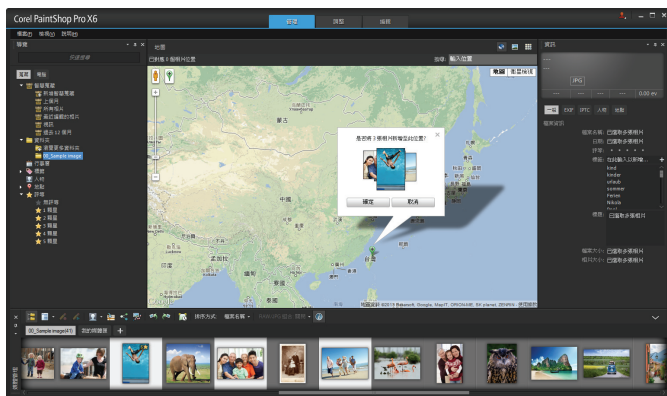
Corel PaintShop Pro X6

管理 調整 編輯

檔案(F) 檢視(V) 說明(H)

瀏覽

地圖

資訊

已選取 6 個相片位置

搜尋: 輸入位置

地圖 衛星檢視

蒙古

中國

是否將 3 張相片放在這個位置?

確定 取消

JPG

一般 EXIF IPTC 人物 地點

相簿 電腦

智慧相簿

所有檔案

上個月

所有相片

最近編輯的相片

標記

日期

資料夾

地圖

人物

行事曆

標記

評等

無評等

1 顆星

2 顆星

3 顆星

4 顆星

5 顆星

01_Sample image

檔案名稱: 已選取多張相片

日期: 已選取多張相片

評等:

標記: 在此輸入以新增...

kind

kinder

schaub

summer

Person

Nikola

標題: 已選取多張相片

檔案大小: 已選取多張相片

相片尺寸: 已選取多張相片

排序方式: 檔案名稱

01_Sample image(61) 我的媒體匣 +

地圖資料 ©2013 Basarsoft, Google, MapIT, ORION-ME, SK planet, ZENRIN

0.00 ev